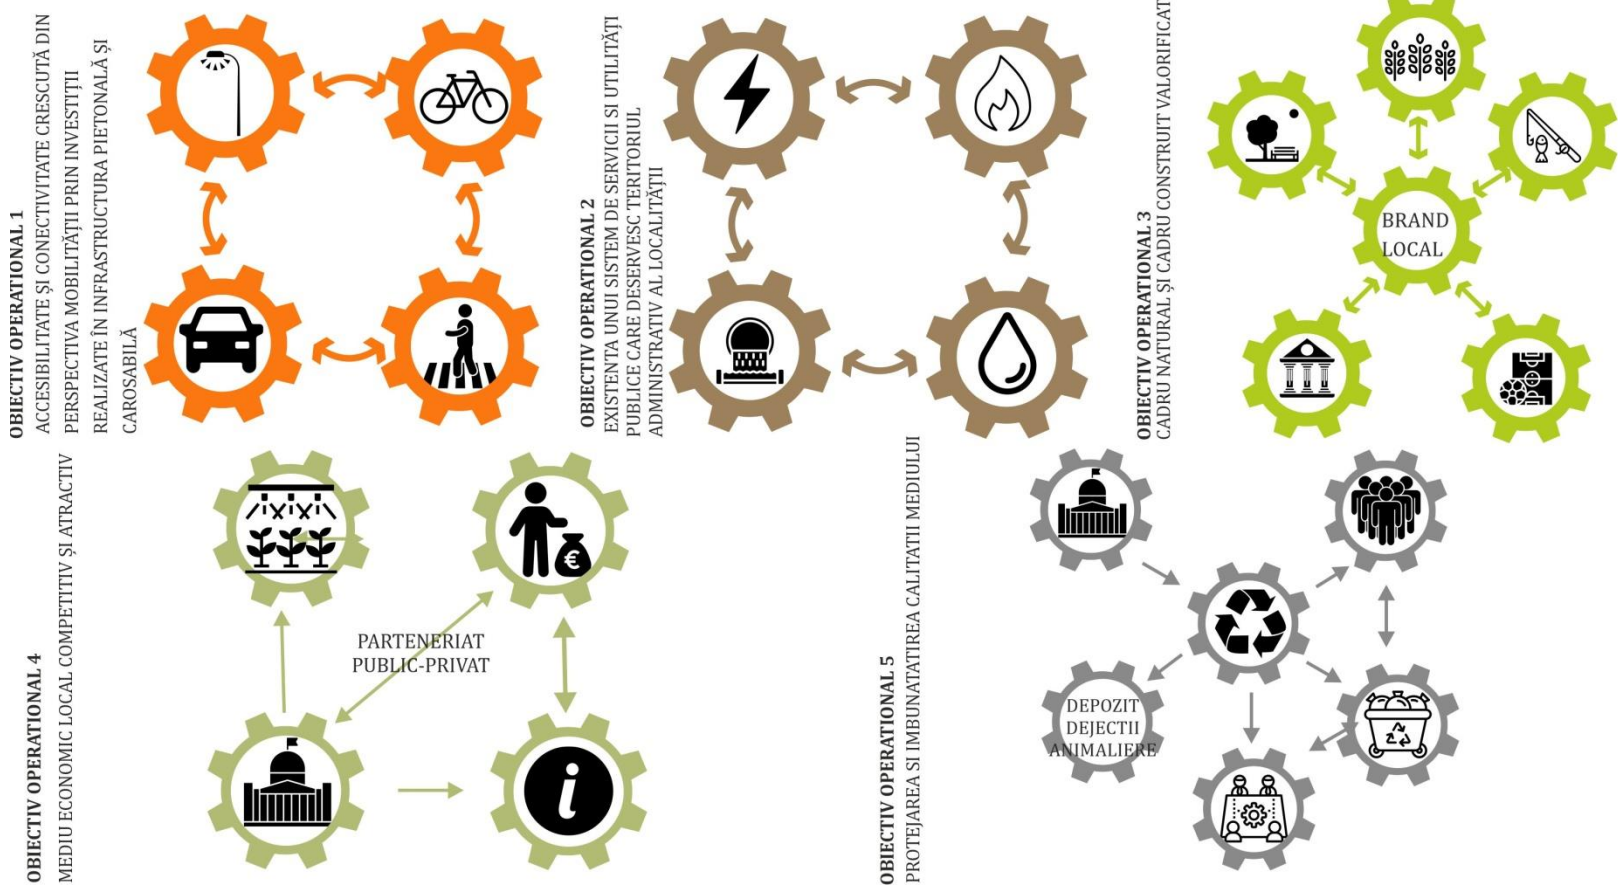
OBIECTIV OPERAȚIONAL 1
ACCESIBILITATE ȘI CONECTIVITATE CRESCUTĂ DIN PERSPECTIVA MOBILITĂȚII PRIN INVESTIȚII REALIZATE ÎN INFRASTRUCTURA PIETONALĂ ȘI CAROSABILĂ

OBIECTIV OPERAȚIONAL 2
EXISTENȚA UNUI SISTEM DE SERVICII ȘI UTILITĂȚI PUBLICE CARE DESERVESC TERITORIUL ADMINISTRATIV AL LOCALITĂȚII

OBIECTIV OPERAȚIONAL 3
CADRU NATURAL ȘI CADRU CONSTRUIT VALORIFICAT

BRAND LOCAL

OBIECTIV OPERAȚIONAL 4
MEDIU ECONOMIC LOCAL COMPETITIV ȘI ATRACTIV

PARTENERIAT PUBLIC-PRIVAT

OBIECTIV OPERATIONAL 5
PROTEJAREA SI IMBUNATATIREA CALITATII MEDIULUI

DEPOZIT DEJECTII ANIMALIERE